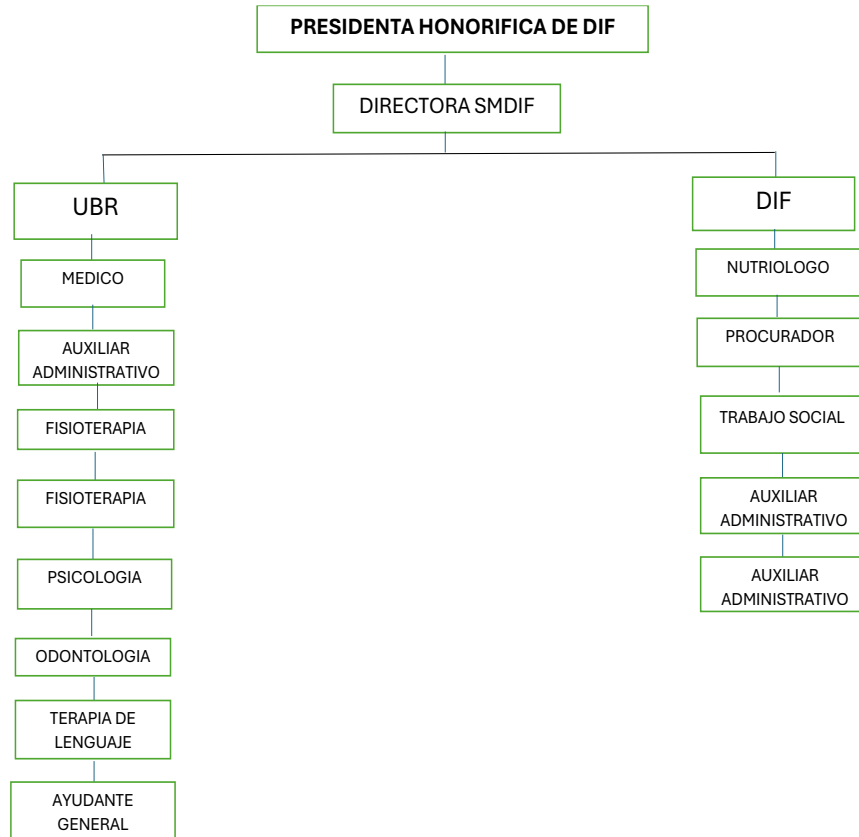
PRESIDENTA HONORIFICA DE DIF

DIRECTORA SMDIF

UBR

MEDICO

AUXILIAR ADMINISTRATIVO

FISIOTERAPIA

FISIOTERAPIA

PSICOLOGIA

ODONTOLOGIA

TERAPIA DE LENGUAJE

AYUDANTE GENERAL

DIF

NUTRIOLOGO

PROCURADOR

TRABAJO SOCIAL

AUXILIAR ADMINISTRATIVO

AUXILIAR ADMINISTRATIVO